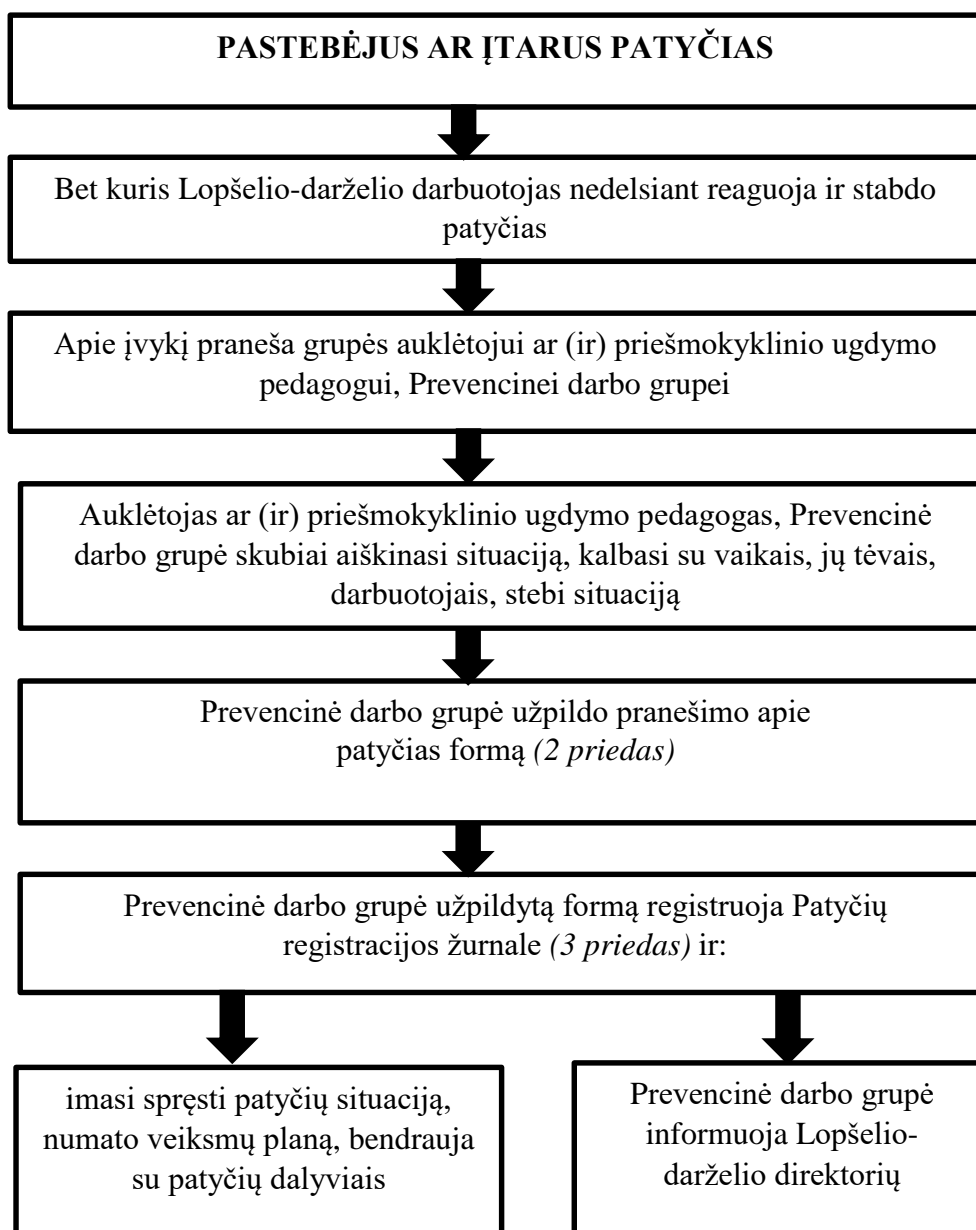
PASTEBĖJUS AR ĮTARUS PATYČIAS

Bet kuris Lopšelio-darželio darbuotojas nedelsiant reaguoja ir stabdo patyčias

Apie įvykį praneša grupės auklėtojui ar (ir) priešmokyklinio ugdymo pedagogui, Prevencinei darbo grupei

Auklėtojas ar (ir) priešmokyklinio ugdymo pedagogas, Prevencinė darbo grupė skubiai aiškinasi situaciją, kalbasi su vaikais, jų tėvais, darbuotojais, stebi situaciją

Prevencinė darbo grupė užpildo pranešimo apie patyčias formą *(2 priedas)*

Prevencinė darbo grupė užpildytą formą registruoja Patyčių registracijos žurnale *(3 priedas)* ir:

imasi spręsti patyčių situaciją, numato veiksmų planą, bendrauja su patyčių dalyviais

Prevencinė darbo grupė informuoja Lopšelio-darželio direktorių